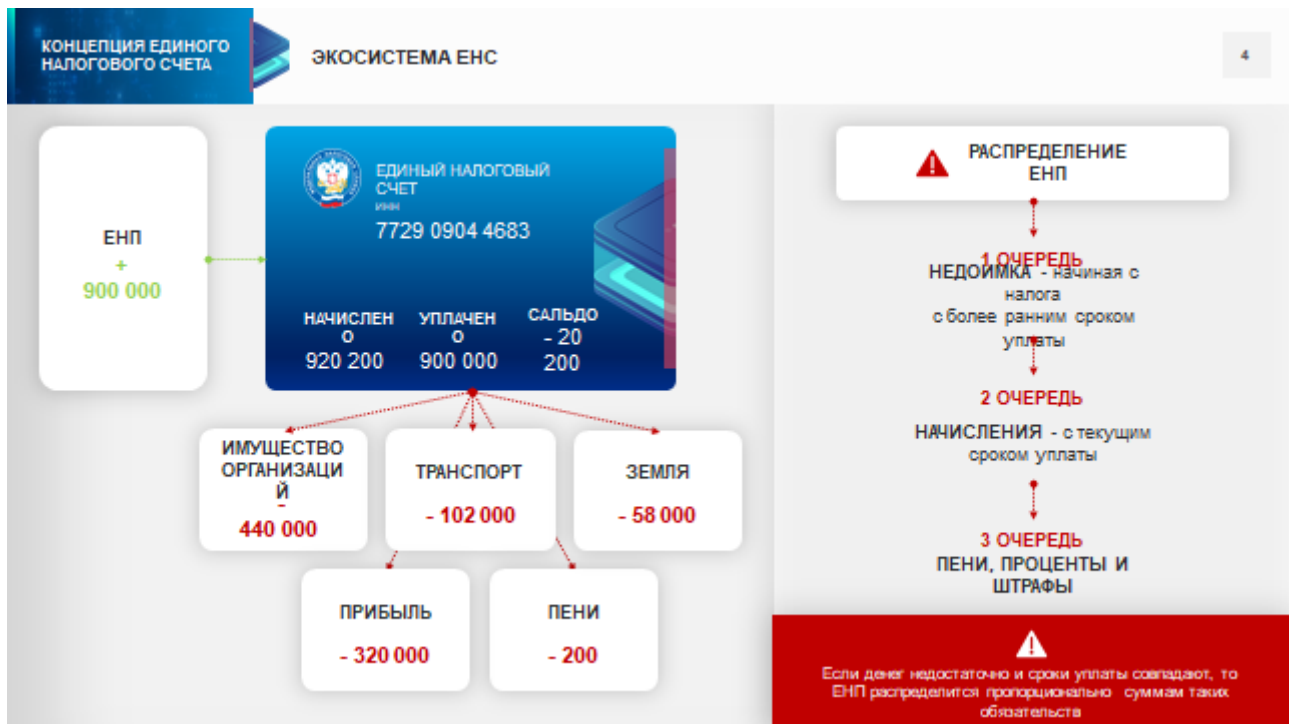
КОНЦЕПЦИЯ ЕДИНОГО НАЛОГОВОГО СЧЕТА

ЭКОСИСТЕМА ЕНС

4

ЕНП
+
900 000

ЕДИНЫЙ НАЛОГОВЫЙ СЧЕТ
ИНН
7729 0904 4683

НАЧИСЛЕНО
920 200

УПЛАЧЕНО
900 000

САЛЬДО
- 20 200

ИМУЩЕСТВО ОРГАНИЗАЦИЙ
-
440 000

ТРАНСПОРТ
- 102 000

ЗЕМЛЯ
- 58 000

ПРИБЫЛЬ
- 320 000

ПЕНИ
- 200

РАСПРЕДЕЛЕНИЕ ЕНП

1 ОЧЕРЕДЬ
НЕДОИМКА - начиная с налога с более ранним сроком уплаты

2 ОЧЕРЕДЬ
НАЧИСЛЕНИЯ - с текущим сроком уплаты

3 ОЧЕРЕДЬ
ПЕНИ, ПРОЦЕНТЫ И ШТРАФЫ

Если денег недостаточно и сроки уплаты совпадают, то ЕНП распределится пропорционально суммам таких обязательств